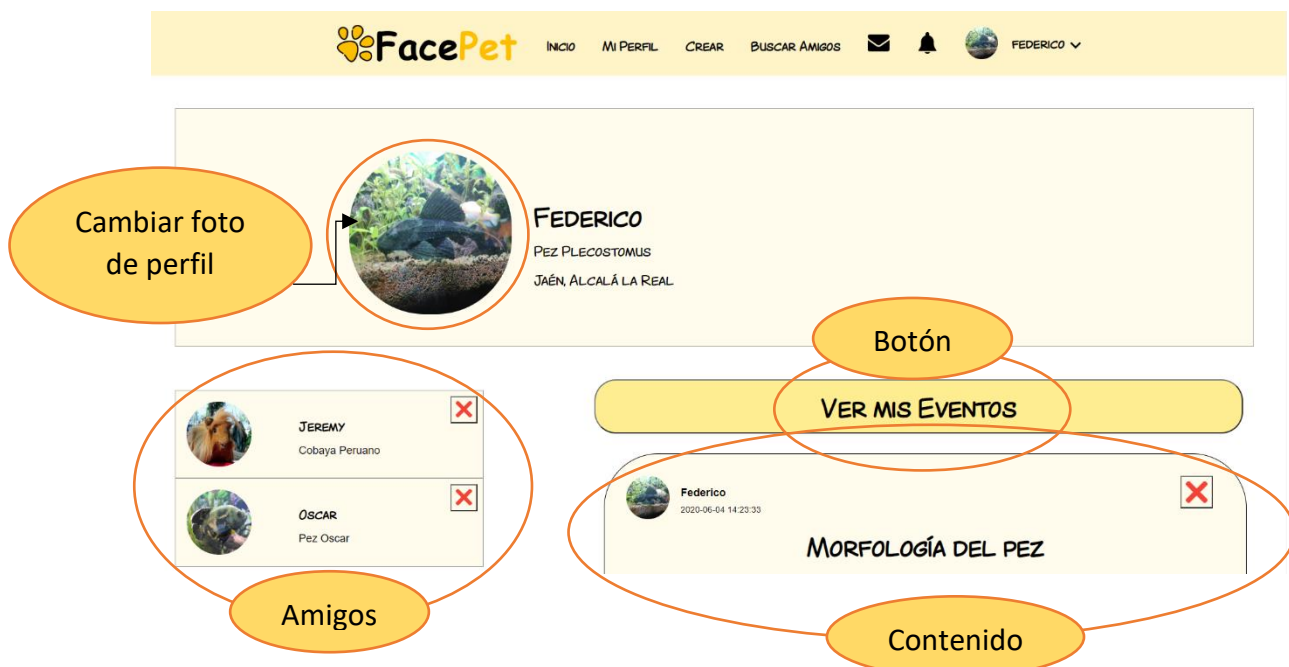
FacePet
Inicio Mi Perfil Crear Buscar Amigos Federico

Cambiar foto de perfil

Federico
Pez Plecostomus
Jaén, Alcalá la Real

Botón

Jeremy
Cobaya Peruano

Oscar
Pez Oscar

Amigos

Ver mis Eventos

Federico
2020-06-04 14:23:33

Morfología del pez

Contenido